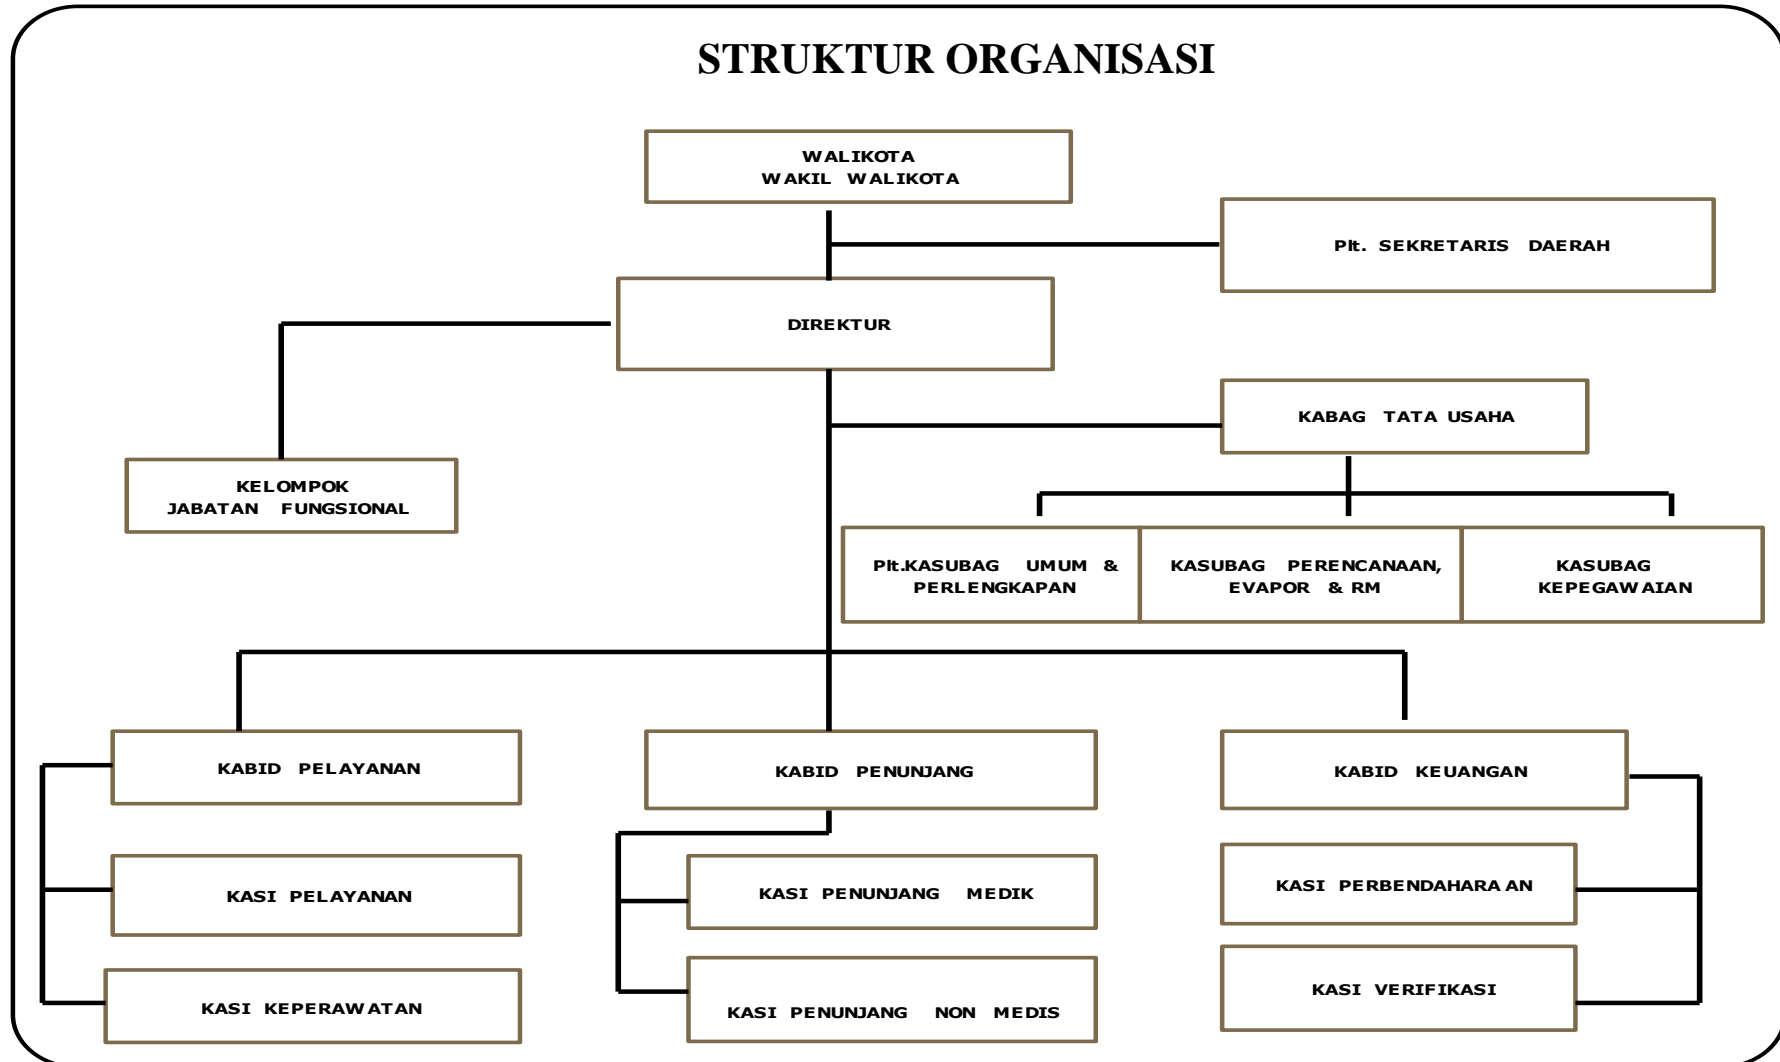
STRUKTUR ORGANISASI

WALIKOTA
WAKIL WALIKOTA

Plt. SEKRETARIS DAERAH

DIREKTUR

KABAG TATA USAHA

KELOMPOK
JABATAN FUNGSIONAL

Plt.KASUBAG UMUM & PERLENGKAPAN

KASUBAG PERENCANAAN, EVAPOR & RM

KASUBAG KEPEGAWAIAN

KABID PELAYANAN

KASI PELAYANAN

KASI KEPERAWATAN

KABID PENUNJANG

KASI PENUNJANG MEDIK

KASI PENUNJANG NON MEDIS

KABID KEUANGAN

KASI PERBENDAHARAAN

KASI VERIFIKASI